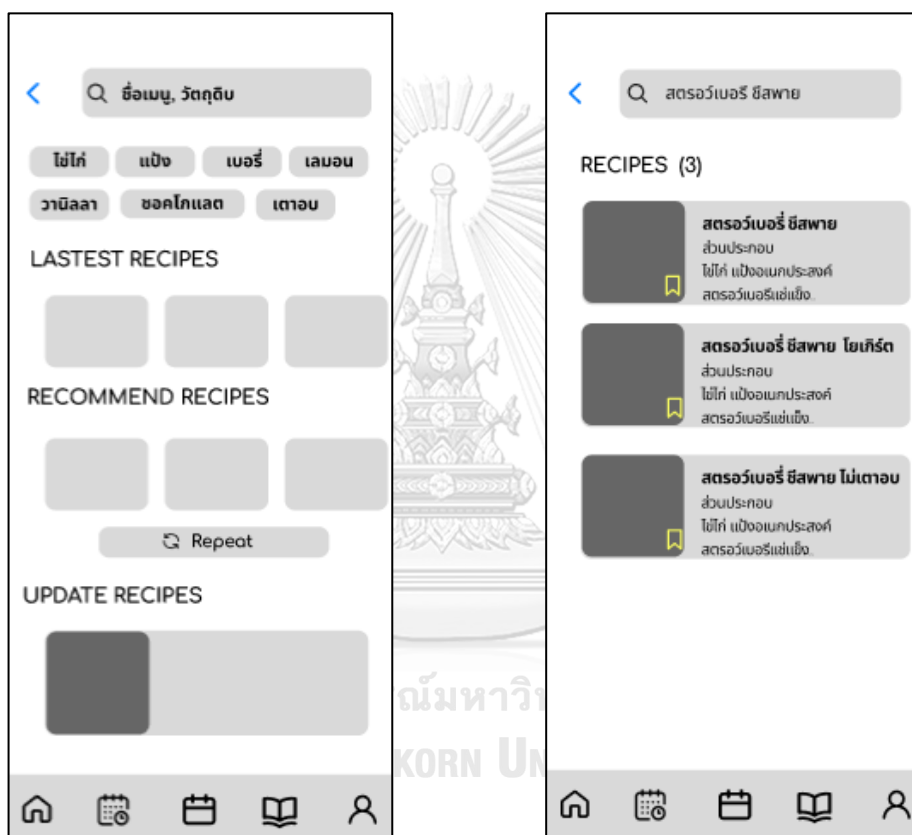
ชื่อเมนู, วัตถุดิบ

ไข่ไก่ แป้ง เบอรี่ เลมอน
วานิลลา ชอคโกแลต เตาอบ

LASTEST RECIPES

RECOMMEND RECIPES

Repeat

UPDATE RECIPES

สตรอว์เบอรี่ ชีสพาย

RECIPES (3)

สตรอว์เบอรี่ ชีสพาย
ส่วนประกอบ
ไข่ไก่ แป้งอเนกประสงค์ สตรอว์เบอรี่แช่แข็ง..

สตรอว์เบอรี่ ชีสพาย โยเกิร์ต
ส่วนประกอบ
ไข่ไก่ แป้งอเนกประสงค์ สตรอว์เบอรี่แช่แข็ง..

สตรอว์เบอรี่ ชีสพาย ไม่เตาอบ
ส่วนประกอบ
ไข่ไก่ แป้งอเนกประสงค์ สตรอว์เบอรี่แช่แข็ง..

ณ์มหาวิ
KORN UN